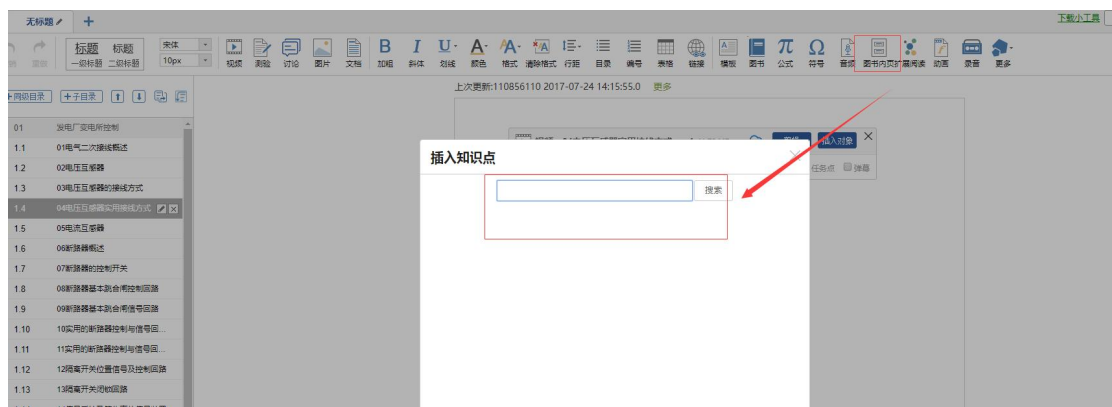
无标题 +

下载小工具

撤销 重做 标题 一级标题 标题 二级标题 宋体 10px 视频 测验 讨论 图片 文档 加粗 斜体 划线 颜色 格式 清除格式 行距 目录 编号 表格 链接 模板 图书 公式 符号 音频 图书内页 拓展阅读 动画 录音 更多

+同级目录 +子目录

上次更新:110856110 2017-07-24 14:15:55.0 更多

| | |
|---|---|
| 01 | 发电厂变电所控制 |
| 1.1 | 01电气二次接线概述 |
| 1.2 | 02电压互感器 |
| 1.3 | 03电压互感器的接线方式 |
| 1.4 | 04电压互感器实用接线方式 |
| 1.5 | 05电流互感器 |
| 1.6 | 06断路器概述 |
| 1.7 | 07断路器的控制开关 |
| 1.8 | 08断路器基本跳合闸控制回路 |
| 1.9 | 09断路器基本跳合闸信号回路 |
| 1.10 | 10实用的断路器控制与信号回... |
| 1.11 | 11实用的断路器控制与信号回... |
| 1.12 | 12隔离开关位置信号及控制回路 |
| 1.13 | 13隔离开关闭锁回路 |

插入知识点

搜索

插入对象

任务点 弹幕